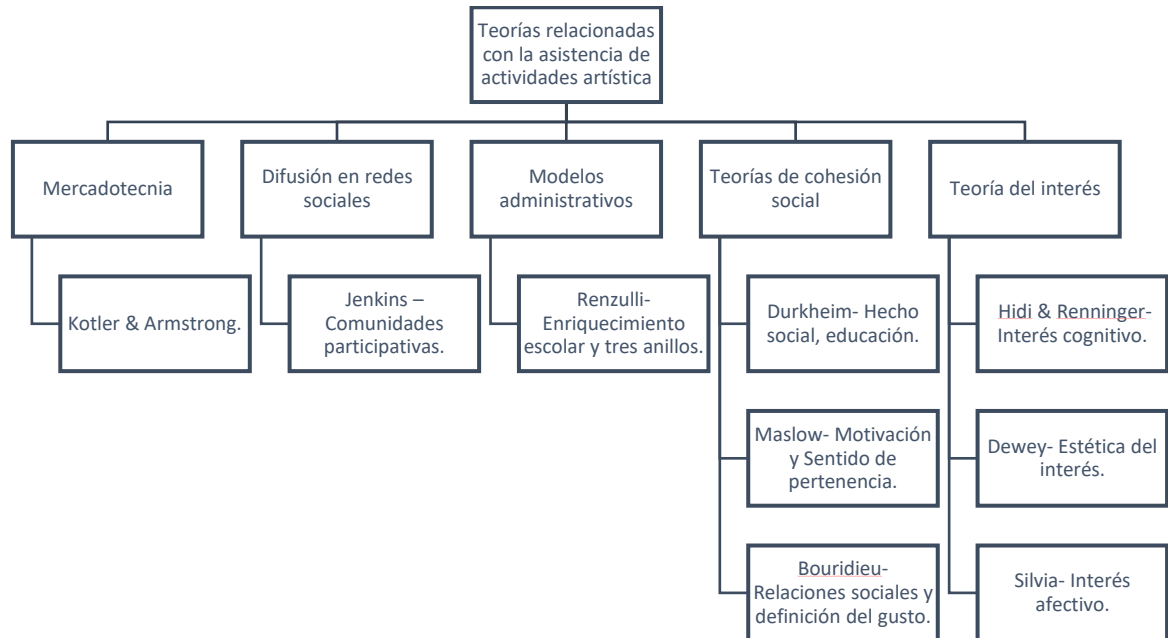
Teorías relacionadas con la asistencia de actividades artística

Mercadotecnia

Kotler & Armstrong.

Difusión en redes sociales

Jenkins – Comunidades participativas.

Modelos administrativos

Renzulli- Enriquecimiento escolar y tres anillos.

Teorías de cohesión social

Durkheim- Hecho social, educación.

Maslow- Motivación y Sentido de pertenencia.

Bouridieu- Relaciones sociales y definición del gusto.

Teoría del interés

Hidi & Renninger- Interés cognitivo.

Dewey- Estética del interés.

Silvia- Interés afectivo.